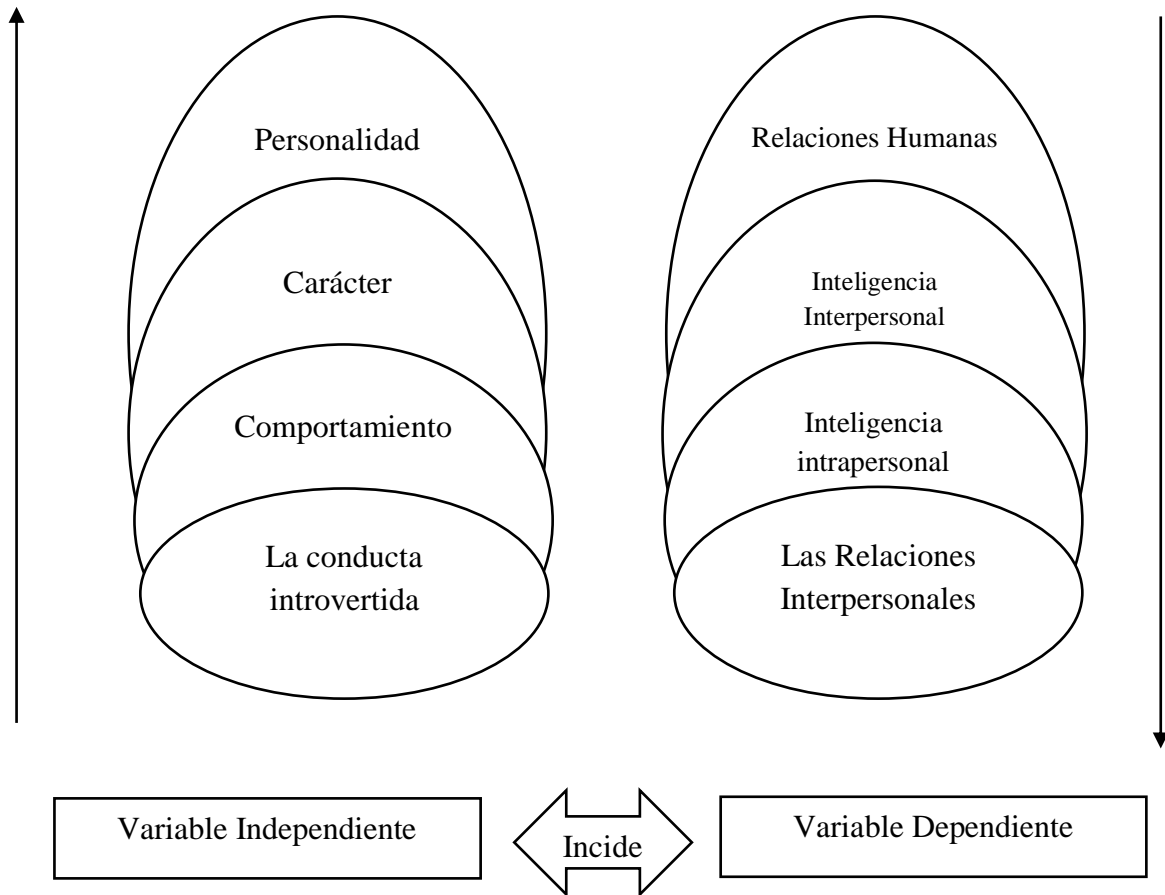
Personalidad

Carácter

Comportamiento

La conducta introvertida

Relaciones Humanas

Inteligencia Interpersonal

Inteligencia intrapersonal

Las Relaciones Interpersonales

Variable Independiente

Incide

Variable Dependiente